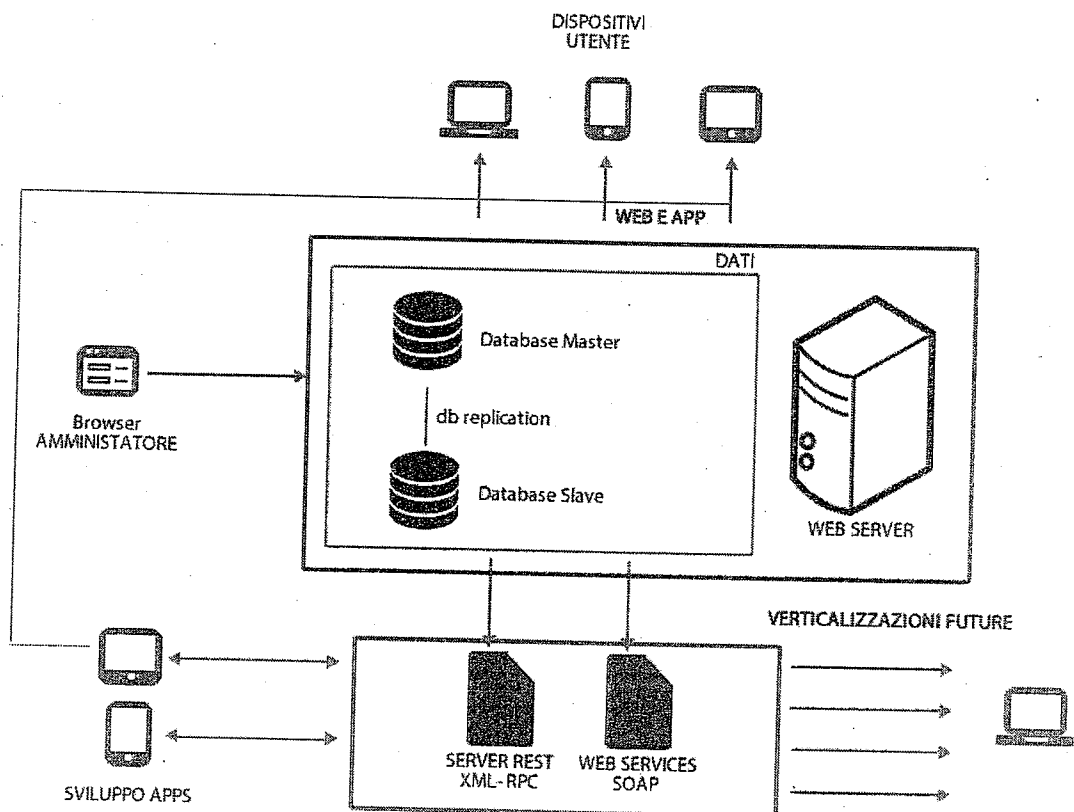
DISPOSITIVI
UTENTE

WEB E APP

DATI

Database Master

db replication

Database Slave

WEB SERVER

Browser
AMMINISTATORE

VERTICALIZZAZIONI FUTURE

SERVER REST
XML-RPC

WEB SERVICES
SOAP

SVILUPPO APPS